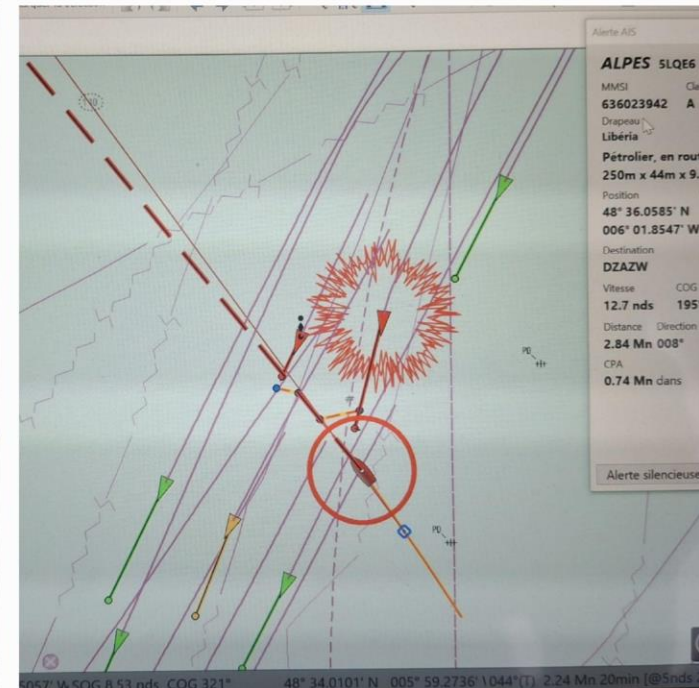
Alerte AIS

ALPES 5LQE6

MMSI
636023942 A

Drapeau
Libéria

Pétrolier, en rou
250m x 44m x 9.

Position
48° 36.0585' N
006° 01.8547' W

Destination
DZAZW

Vitesse COG
12.7 nds 195

Distance Direction
2.84 Mn 008°

CPA
0.74 Mn dans

Alerte silencieuse

30

PD

PD

057' W SOG 8.53 nds COG 321° 48° 34.0101' N 005° 59.2736' \044°(T) 2.24 Mn 20min [@5nds